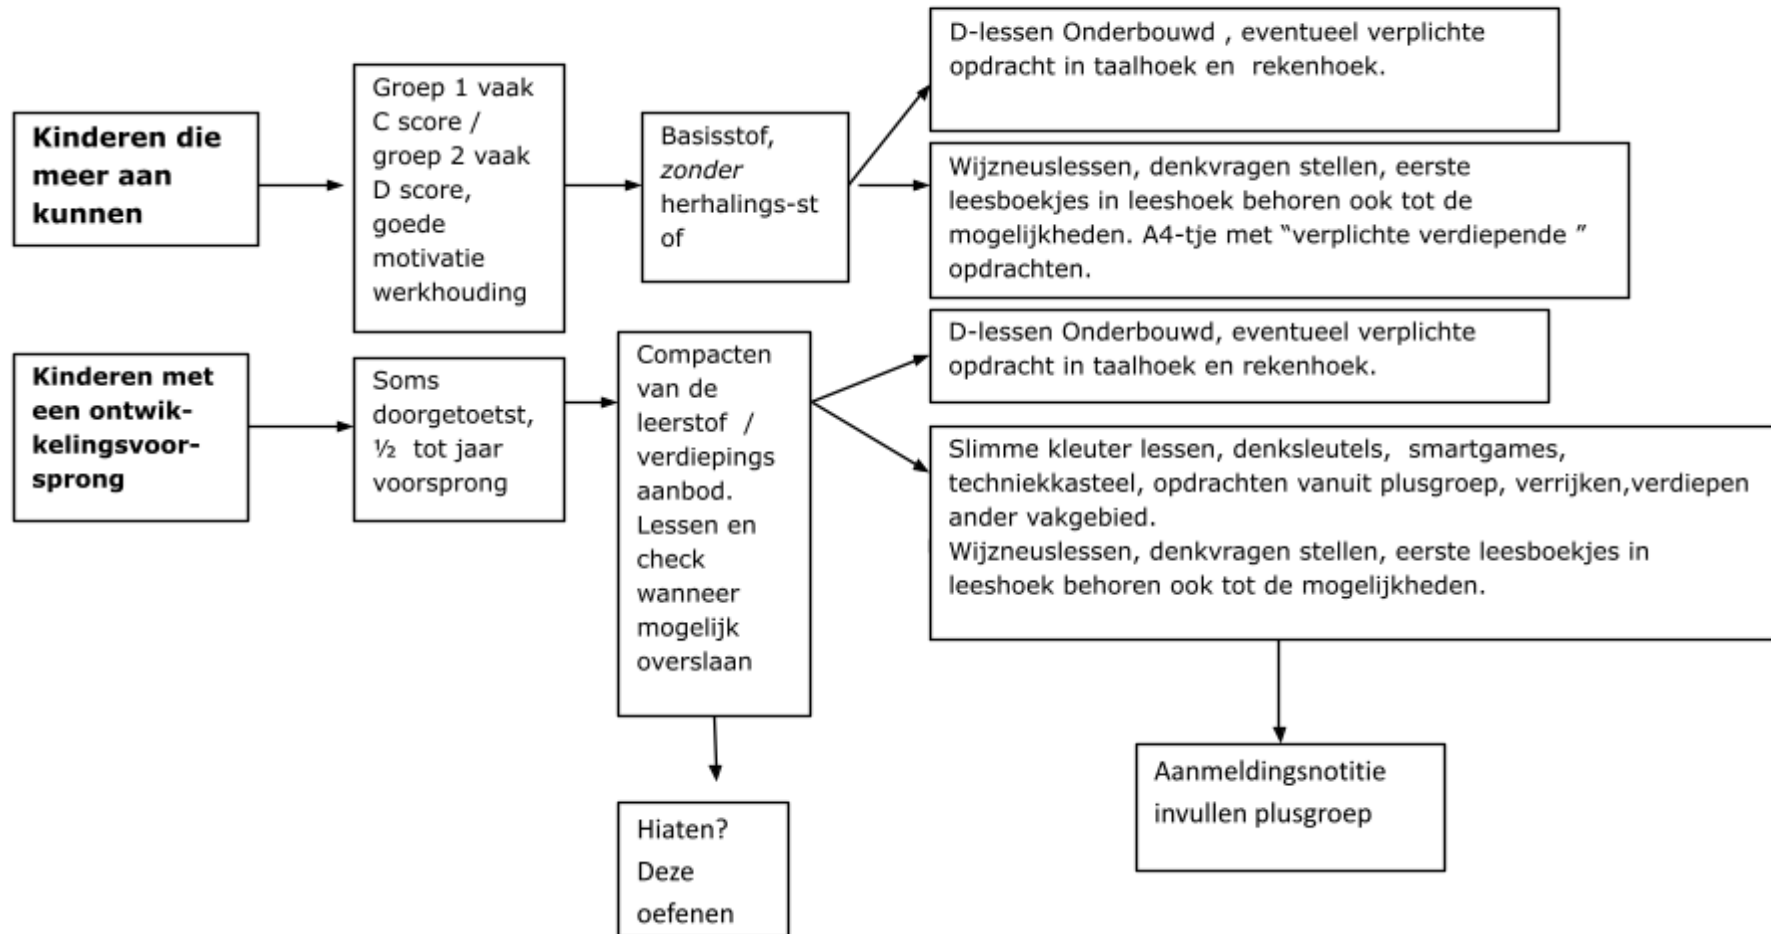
Kinderen die meer aan kunnen

Groep 1 vaak C score / groep 2 vaak D score, goede motivatie werkhouding

Basisstof, *zonder* herhalings-stof

D-lessen Onderbouwd , eventueel verplichte opdracht in taalhoek en rekenhoek.

Wijzneuslessen, denkvragen stellen, eerste leesboekjes in leeshoek behoren ook tot de mogelijkheden. A4-tje met "verplichte verdiepende " opdrachten.

Kinderen met een ontwikkelingsvoorsprong

Soms doorgetoetst, ½ tot jaar voorsprong

Compacten van de leerstof / verdiepings aanbod. Lessen en check wanneer mogelijk overslaan

D-lessen Onderbouwd, eventueel verplichte opdracht in taalhoek en rekenhoek.

Slimme kleuter lessen, denksleutels, smartgames, techniekkasteel, opdrachten vanuit plusgroep, verrijken,verdiepen ander vakgebied.
Wijzneuslessen, denkvragen stellen, eerste leesboekjes in leeshoek behoren ook tot de mogelijkheden.

Hiaten? Deze oefenen

Aanmeldingsnotitie invullen plusgroep